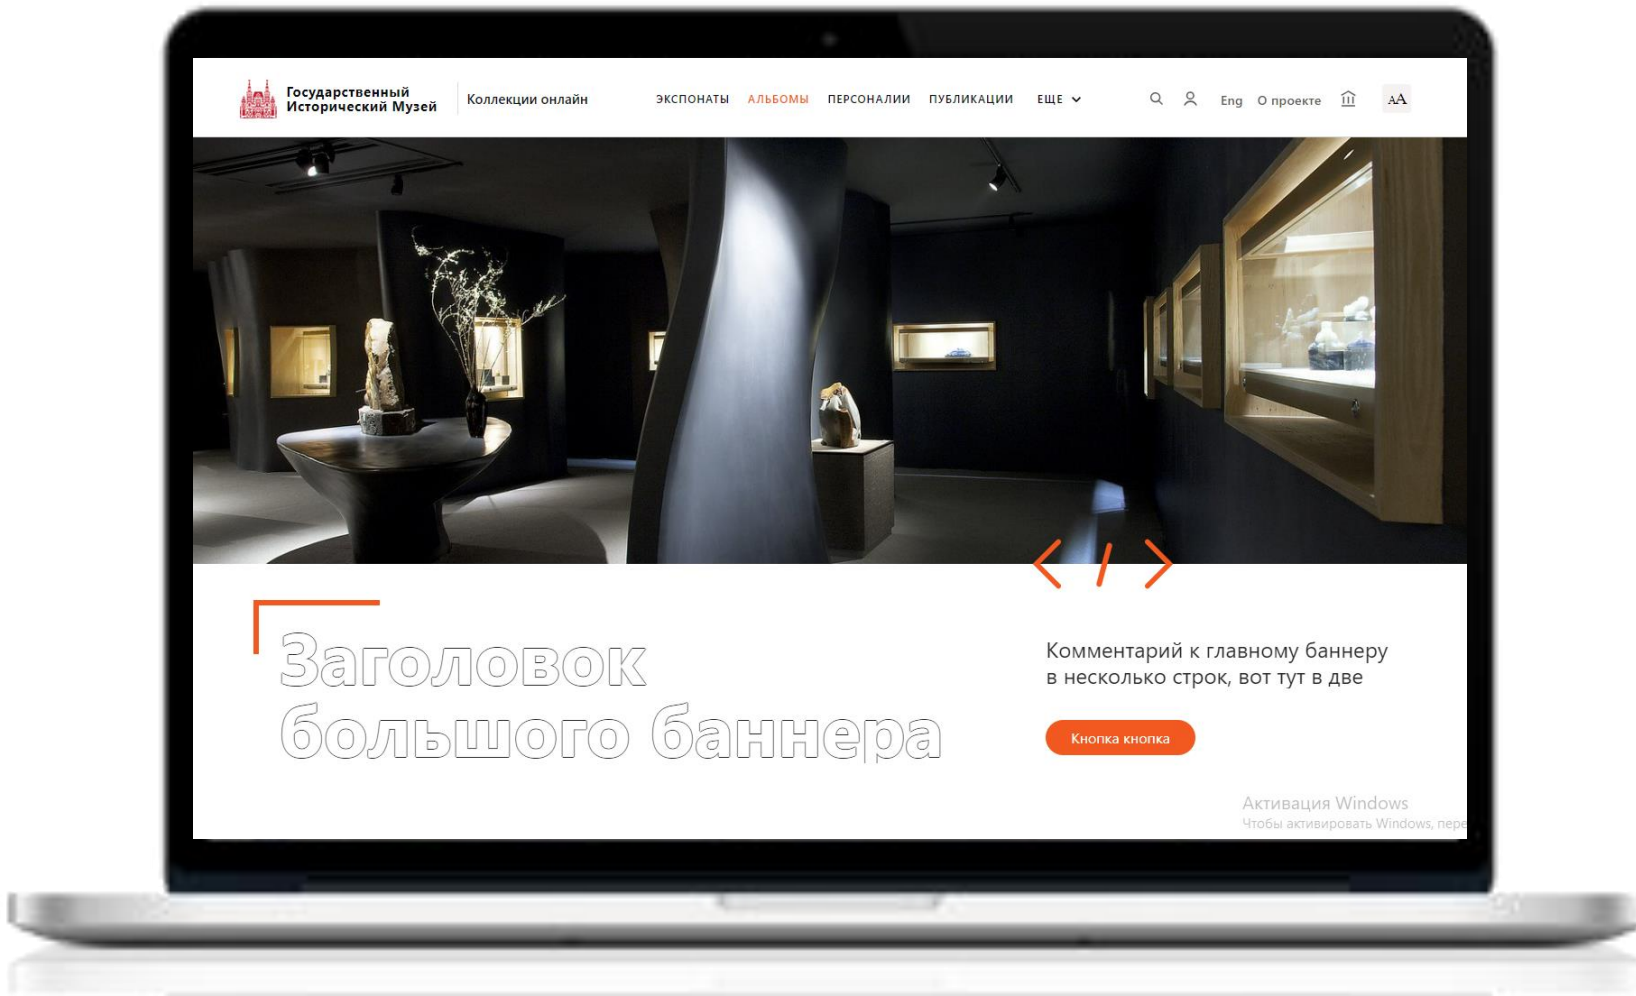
Государственный Исторический Музей

Коллекции онлайн

ЭКСПОНАТЫ АЛЬБОМЫ ПЕРСОНАЛИИ ПУБЛИКАЦИИ ЕЩЕ

Eng О проекте AA

Заголовок большого баннера

Комментарий к главному баннеру в несколько строк, вот тут в две

Кнопка кнопка

Активация Windows
Чтобы активировать Windows, пере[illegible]